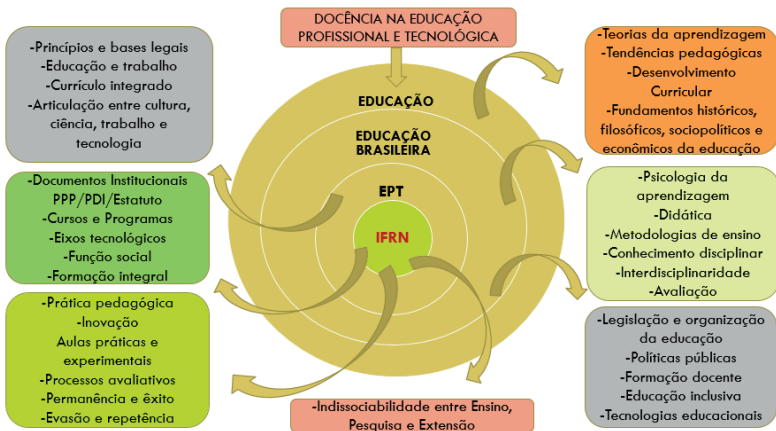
DOCÊNCIA NA EDUCAÇÃO PROFISSIONAL E TECNOLÓGICA

-Princípios e bases legais
-Educação e trabalho
-Currículo integrado
-Articulação entre cultura, ciência, trabalho e tecnologia

-Teorias da aprendizagem
-Tendências pedagógicas
-Desenvolvimento Curricular
-Fundamentos históricos, filosóficos, sociopolíticos e econômicos da educação

EDUCAÇÃO

EDUCAÇÃO BRASILEIRA

EPT

IFRN

-Documentos Institucionais PPP/PDI/Estatuto
-Cursos e Programas
-Eixos tecnológicos
-Função social
-Formação integral

-Psicologia da aprendizagem
-Didática
-Metodologias de ensino
-Conhecimento disciplinar
-Interdisciplinaridade
-Avaliação

-Prática pedagógica
-Inovação
Aulas práticas e experimentais
-Processos avaliativos
-Permanência e êxito
-Evasão e repetência

-Legislação e organização da educação
-Políticas públicas
-Formação docente
-Educação inclusiva
-Tecnologias educacionais

-Indissociabilidade entre Ensino, Pesquisa e Extensão